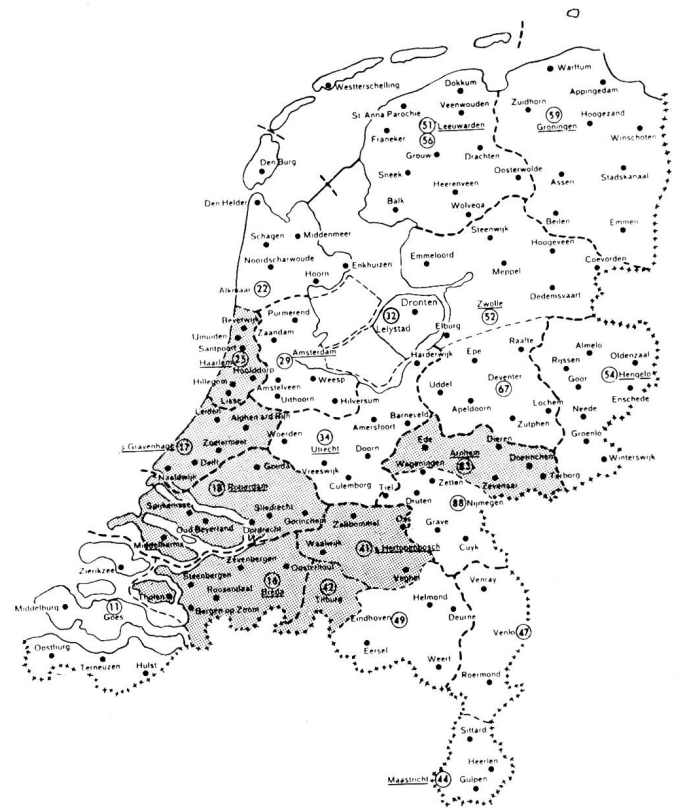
Westterschelling
Dokkum
Warffum
Appingedam
St Anna Parochie
Veenwouden
Zuidhorn
Hoogezand
51 Leeuwarden
56
59 Groningen
Winschoten
Franeker
Grouw
Drachten
Den Burg
Sneek
Heerenveen
Oosterwolde
Assen
Stadskanaal
Balk
Wolvega
Den Helder
Beilen
Emmen
Steenwijk
Schagen
Middenmeer
Hoogeveen
Coevorden
Emmeloord
Noordscharwoude
Meppel
Hoorn
Enkhuizen
Alkmaar 22
Dedemsvaart
Dronten
32 Lelystad
Zwolle 52
Purmerend
Beverwijk
Zaandam
Elburg
IJmuiden
Santpoort 25
Haarlem
29 Amsterdam
Raalte
Almelo
Hoofddorp
Harderwijk
Epe
Rijssen
Oldenzaal
Hillegom
Amstelveen
Weesp
54 Hengelo
Lisse
Uithoorn
Hilversum
Uddel
Deventer 67
Goor
Enschede
Leiden
Alphen a/d Rijn
Apeldoorn
Lochem
Neede
's Gravenhage 17
Zoetermeer
Barneveld
Woerden
Amersfoort
34 Utrecht
Zutphen
Groenlo
Delft
Gouda
Doorn
Ede
Arnhem 83
Dieren
Winterswijk
Naaldwijk
18 Rotterdam
Vreeswijk
Wageningen
Doetinchem
Spijkenisse
Culemborg
Zevenaar
Terborg
Tiel
Zetten
Gliedrecht
Oud Beijerland
Gorinchem
Druten
88 Nijmegen
Dordrecht
Zaltbommel
Oss
Middelharnis
Grave
Cuyk
Waalwijk
41 's Hertogenbosch
Zierikzee
Zevenbergen
Oosterhout
Steenbergen
Tholen
Roosendaal
36 Breda
42 Tilburg
Veghel
Venray
Middelburg
11 Goes
Bergen op Zoom
Helmond
Eindhoven 49
Deurne
Venlo 47
Oostburg
Eersel
Terneuzen
Hulst
Weert
Roermond
Sittard
Heerlen
Maastricht 44
Gulpen